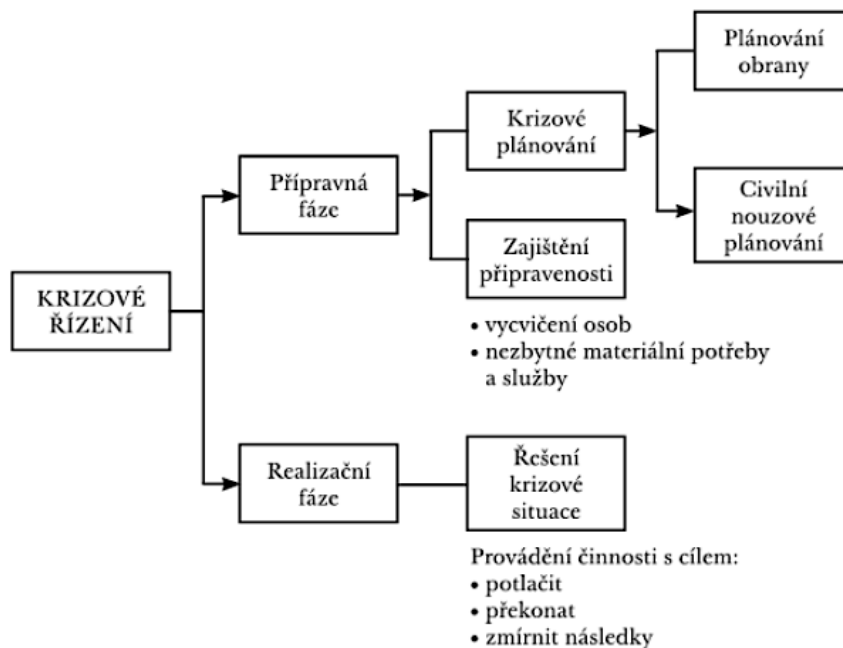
KRIZOVÉ ŘÍZENÍ

Přípravná fáze

Krizové plánování

Plánování obrany

Civilní nouzové plánování

Zajištění připravenosti

• vycvičení osob
• nezbytné materiální potřeby a služby

Realizační fáze

Řešení krizové situace

Provádění činnosti s cílem:
• potlačit
• překonat
• zmírnit následky